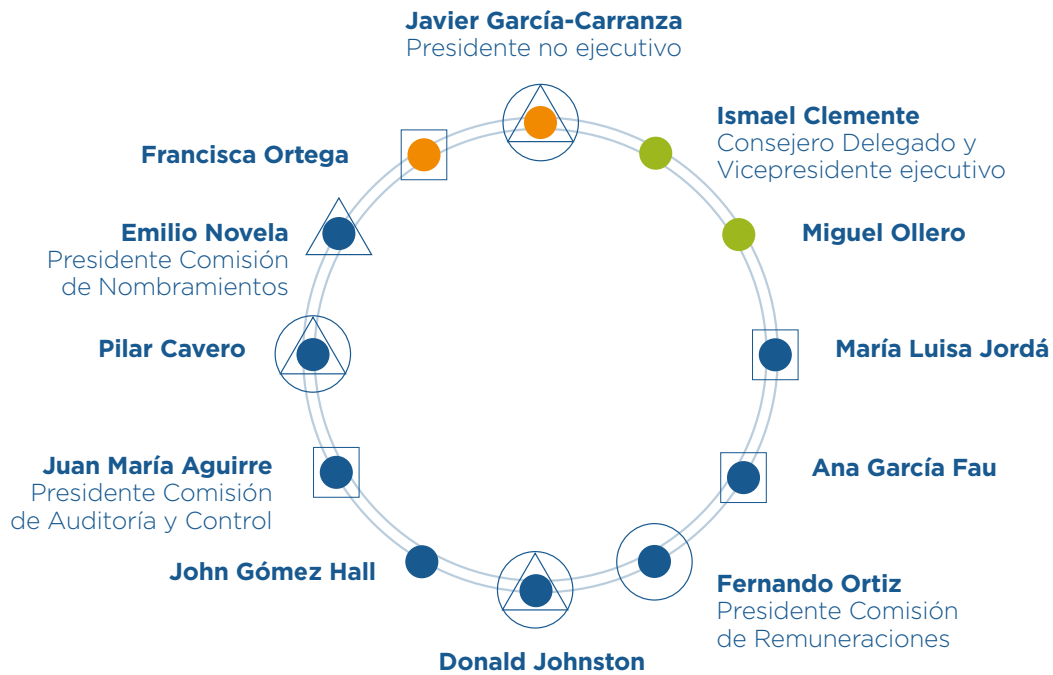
Javier García-Carranza
Presidente no ejecutivo

Ismael Clemente
Consejero Delegado y Vicepresidente ejecutivo

Miguel Ollero

María Luisa Jordá

Ana García Fau

Fernando Ortiz
Presidente Comisión de Remuneraciones

Donald Johnston

John Gómez Hall

Juan María Aguirre
Presidente Comisión de Auditoría y Control

Pilar Cavero

Emilio Novela
Presidente Comisión de Nombramientos

Francisca Ortega